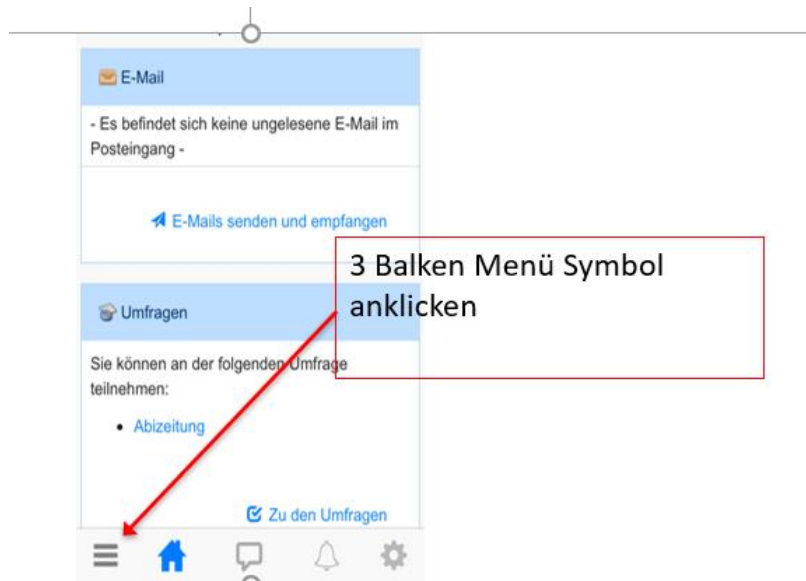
E-Mail

- Es befindet sich keine ungelesene E-Mail im Posteingang -

E-Mails senden und empfangen

3 Balken Menü Symbol anklicken

Umfragen

Sie können an der folgenden Umfrage teilnehmen:

- Abizeitung

Zu den Umfragen